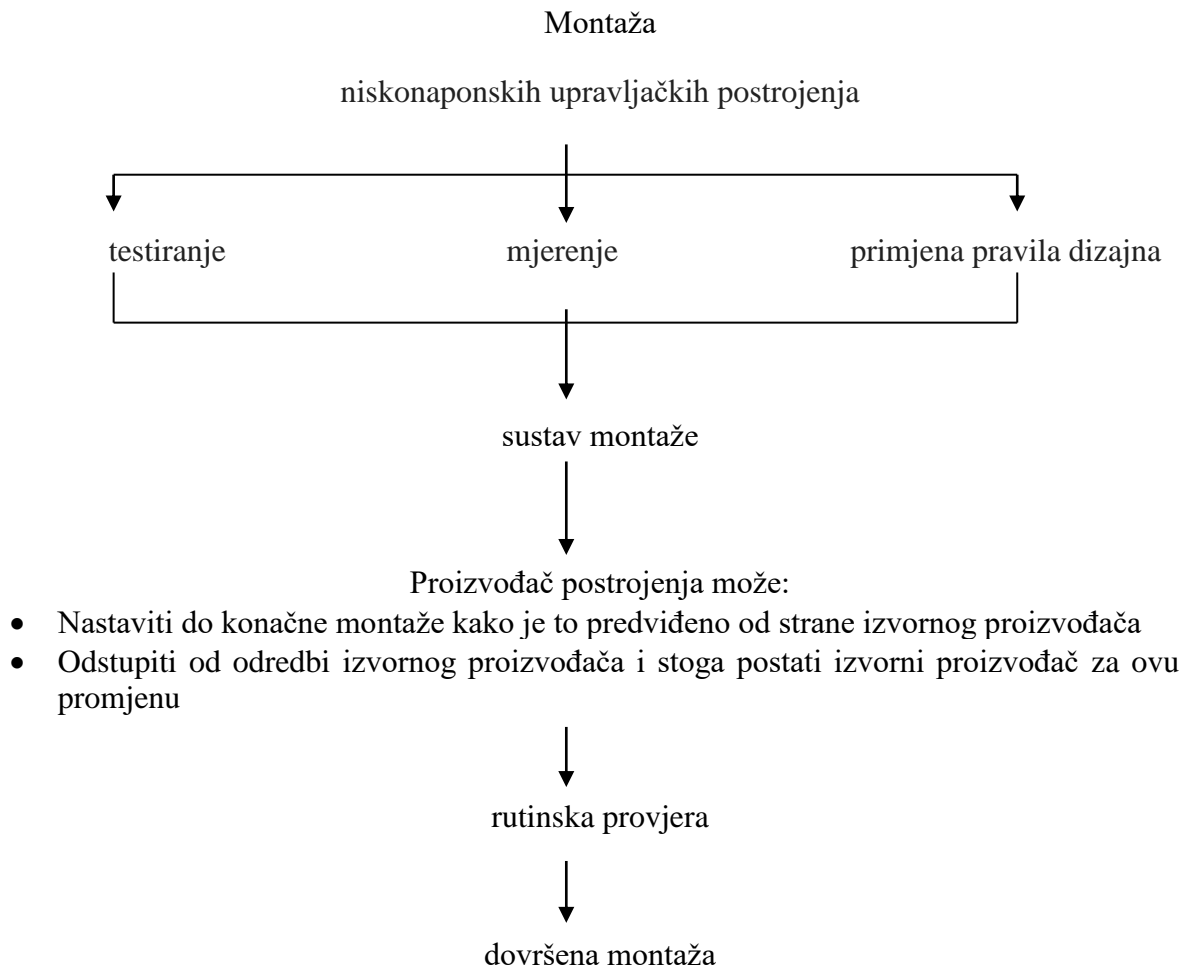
Montaža

niskonaponskih upravljačkih postrojenja

testiranje

mjerenje

primjena pravila dizajna

sustav montaže

Proizvođač postrojenja može:

- Nastaviti do konačne montaže kako je to predviđeno od strane izvornog proizvođača
- Odstupiti od odredbi izvornog proizvođača i stoga postati izvorni proizvođač za ovu promjenu

rutinska provjera

dovršena montaža